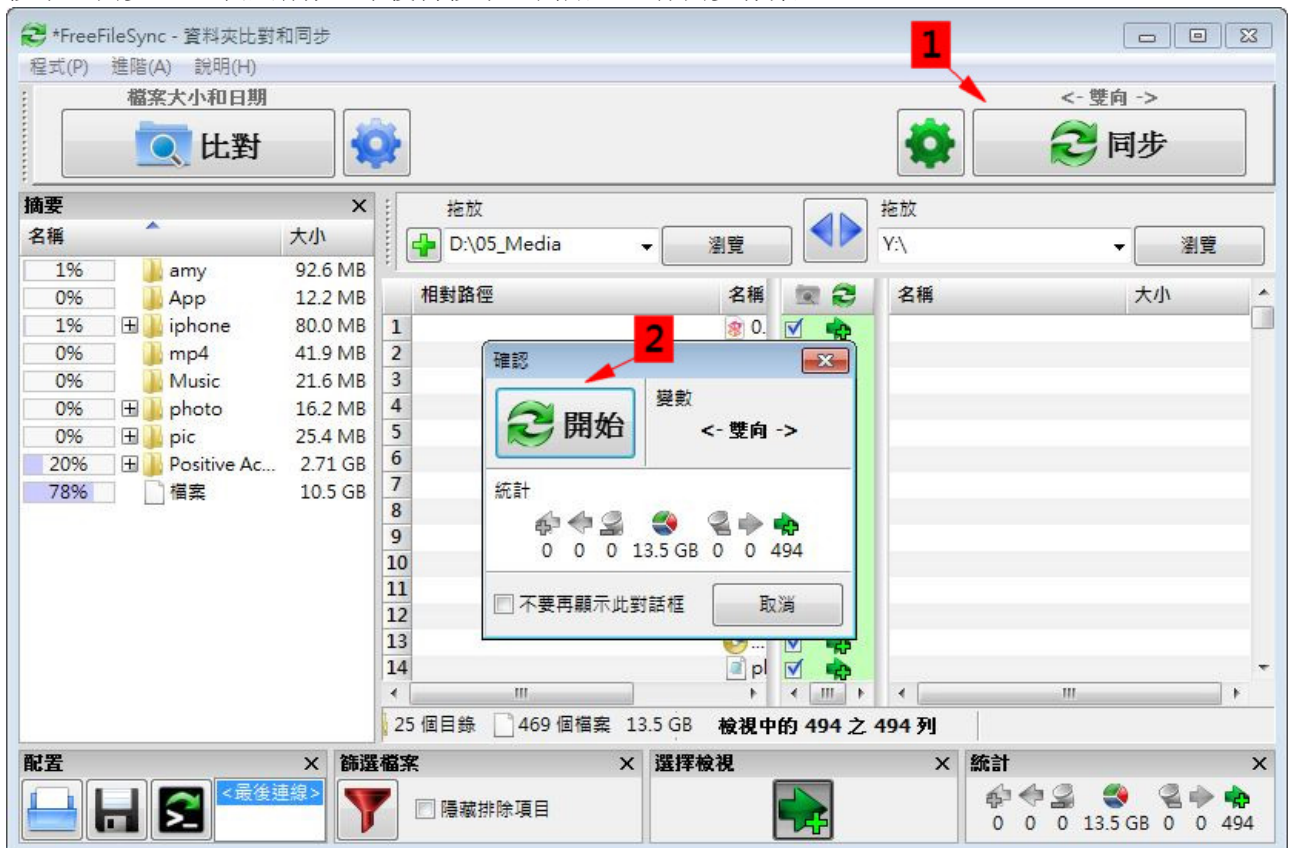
*FreeFileSync - 資料夾比對和同步

程式(P) 進階(A) 說明(H)

檔案大小和日期

比對

1

<- 雙向 ->

同步

摘要

名稱 大小

| 1% | amy | 92.6 MB |
|---|---|---|
| 0% | App | 12.2 MB |
| 1% | iphone | 80.0 MB |
| 0% | mp4 | 41.9 MB |
| 0% | Music | 21.6 MB |
| 0% | photo | 16.2 MB |
| 0% | pic | 25.4 MB |
| 20% | Positive Ac... | 2.71 GB |
| 78% | 檔案 | 10.5 GB |

拖放

D:\05_Media

瀏覽

拖放

Y:\

瀏覽

相對路徑 名稱

名稱 大小

1 2 3 4 5 6 7 8 9 10 11 12 13 14

0.

pl

2

確認

開始

變數

<- 雙向 ->

統計

0 0 0 13.5 GB 0 0 494

不要再顯示此對話框

取消

25 個目錄 469 個檔案 13.5 GB 檢視中的 494 之 494 列

配置

<最後連線>

篩選檔案

隱藏排除項目

選擇檢視

統計

0 0 0 13.5 GB 0 0 494